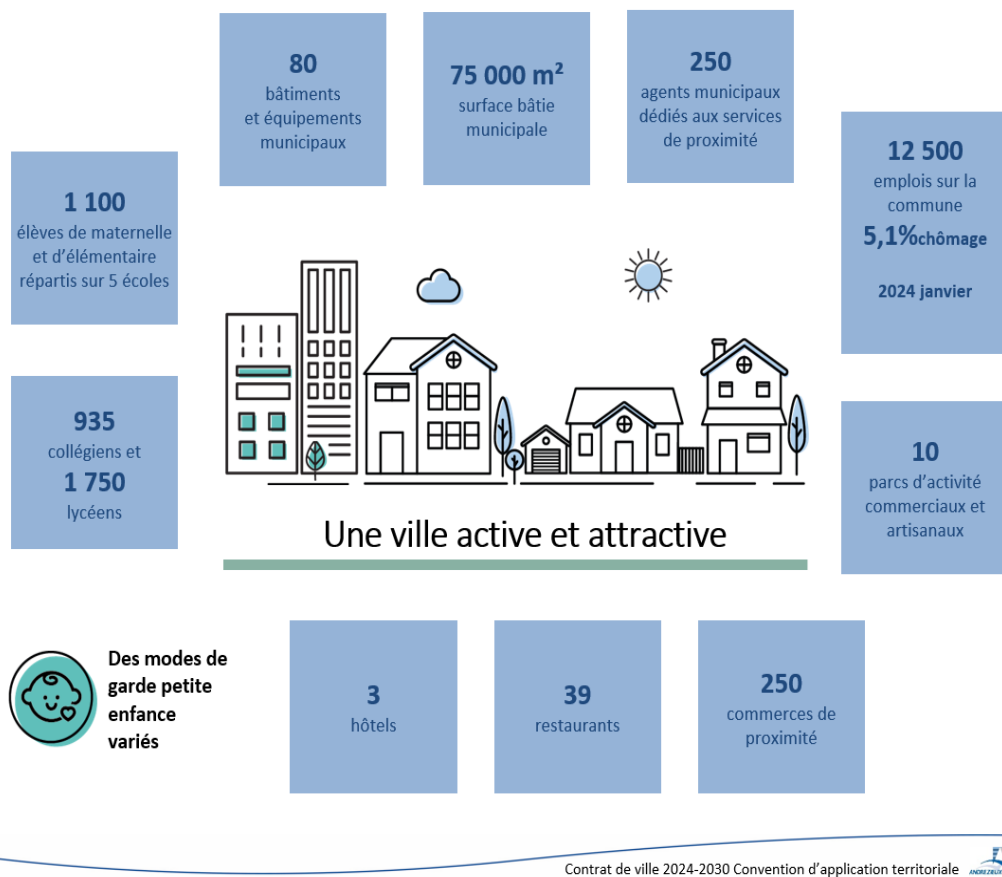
80
bâtiments et équipements municipaux

75 000 m²
surface bâtie municipale

250
agents municipaux dédiés aux services de proximité

1 100
élèves de maternelle et d'élémentaire répartis sur 5 écoles

12 500
emplois sur la commune
5,1%chômage
2024 janvier

935
collégiens et
1 750
lycéens

Une ville active et attractive

10
parcs d'activité commerciaux et artisanaux

Des modes de garde petite enfance variés

3
hôtels

39
restaurants

250
commerces de proximité

Contrat de ville 2024-2030 Convention d'application territoriale

ANDREZIEUX